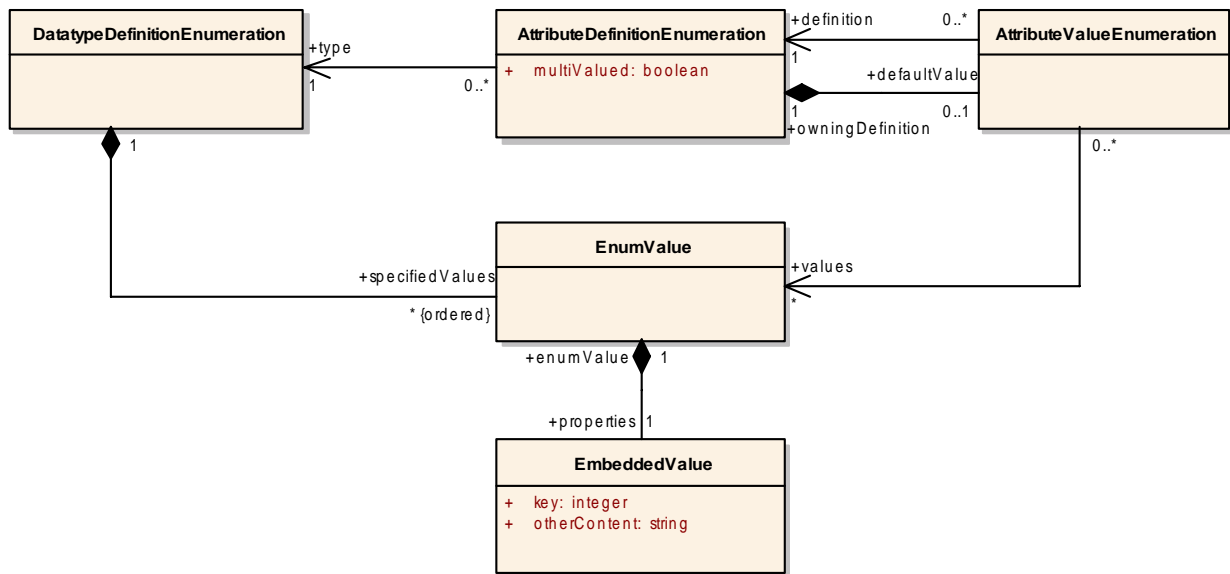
DatatypeDefinitionEnumeration

+type
1

0..*

AttributeDefinitionEnumeration

+ multiValued: boolean

+definition
1

0..*

AttributeValueEnumeration

+defaultValue

1
+owningDefinition

0..1

1

0..*

EnumValue

+specifiedValues
* {ordered}

+values
*

+enumValue
1

+properties
1

EmbeddedValue

+ key: integer
+ otherContent: string